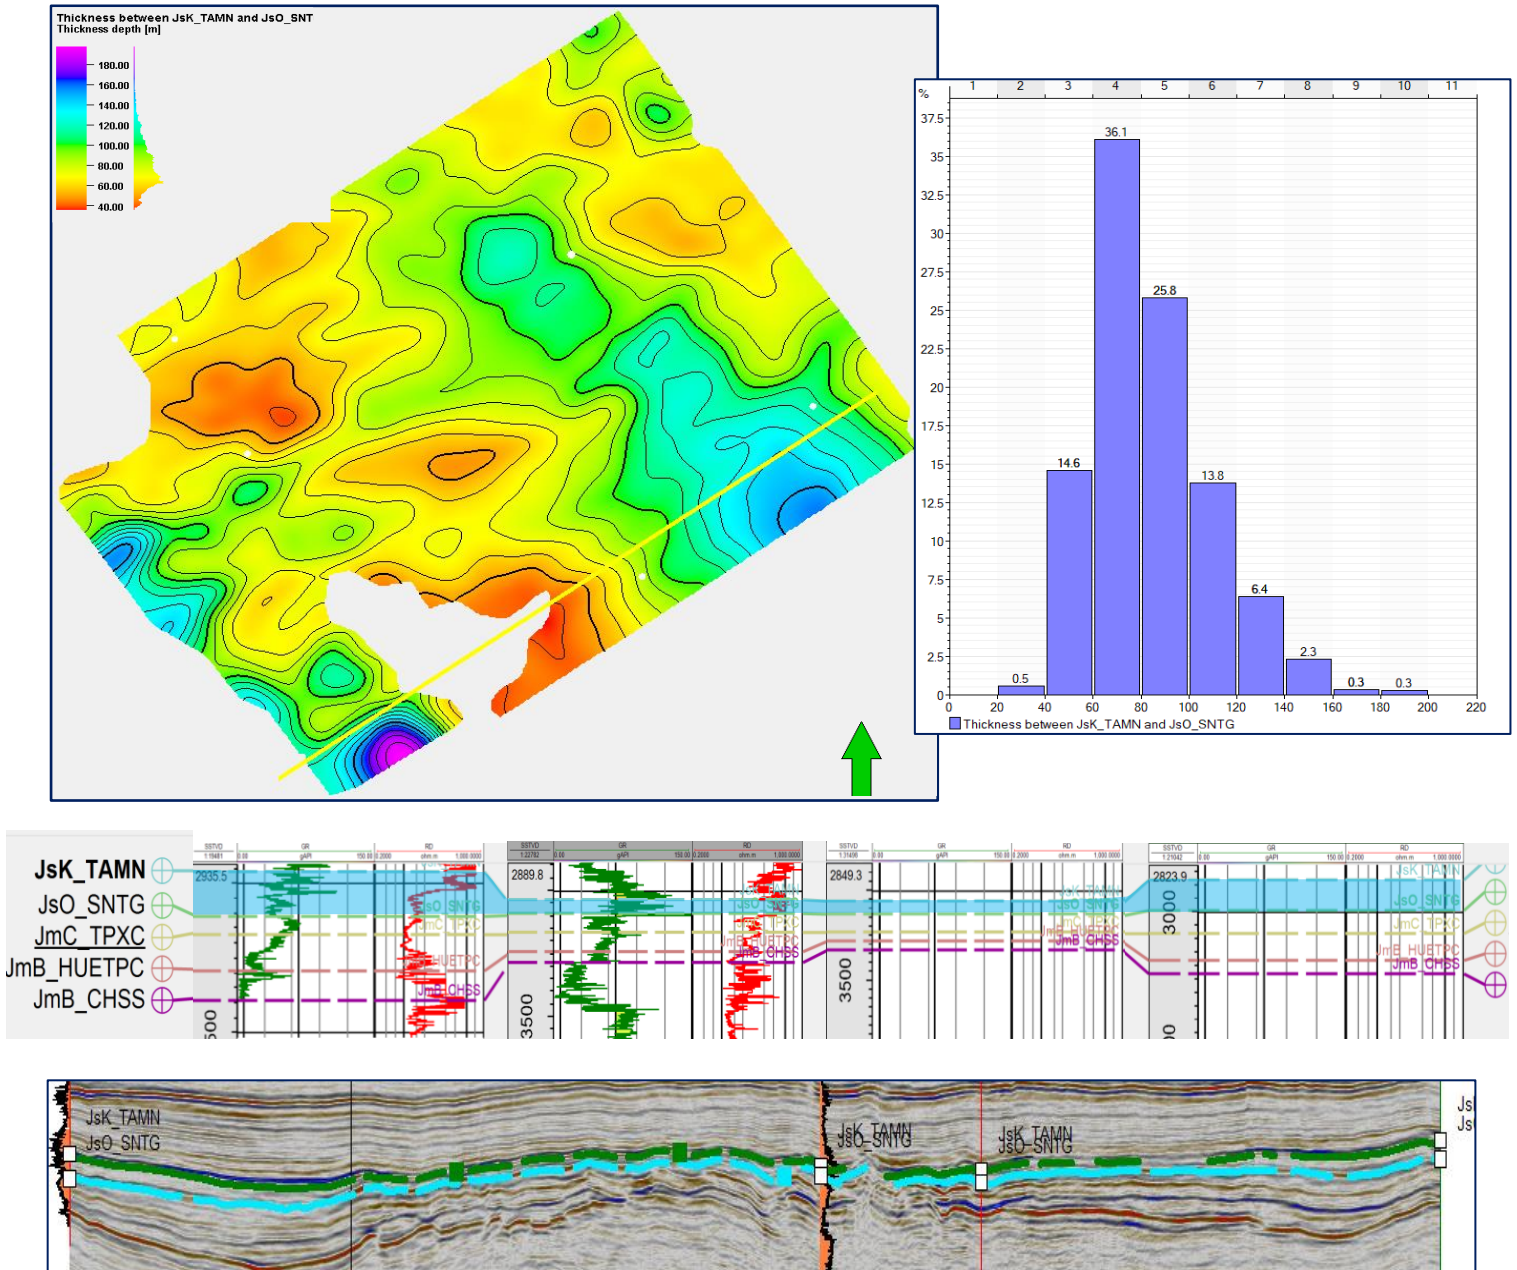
Thickness between JsK_TAMN and JsO_SNT
Thickness depth [m]

180.00
160.00
140.00
120.00
100.00
80.00
60.00
40.00

%

| 1 | 2 | 3 | 4 | 5 | 6 | 7 | 8 | 9 | 10 | 11 |
|---|---|---|---|---|---|---|---|---|---|---|

37.5
35
32.5
30
27.5
25
22.5
20
17.5
15
12.5
10
7.5
5
2.5
0

0.5
14.6
36.1
25.8
13.8
6.4
2.3
0.3
0.3

0 20 40 60 80 100 120 140 160 180 200 220

Thickness between JsK_TAMN and JsO_SNTG

JsK_TAMN
JsO_SNTG
JmC_TPXC
JmB_HUETPC
JmB_CHSS

SSTVD GR RD
gAPI ohm.m
0.00 150.00 0.2000 1.000.0000

2935.5
JsO_SNTG
JmC_TPXC
HUETPC
JmB_CHSS
500

SSTVD GR RD
2889.8
JsK_TAMN
JsO_SNTG
JmC_TPXC
JmB_HUETPC
JmB_CHSS
3500

SSTVD GR RD
2849.3
JsK_TAMN
JsO_SNTG
JmC_TPXC
JmB_HUETPC
JmB_CHSS
3500

SSTVD GR RD
2823.9
3000
JsK_TAMN
JsO_SNTG
JmC_TPXC
JmB_HUETPC
JmB_CHSS
00

JsK_TAMN
JsO_SNTG
JsK_TAMN
JsO_SNTG
JsK_TAMN
JsO_SNTG
Js
Js